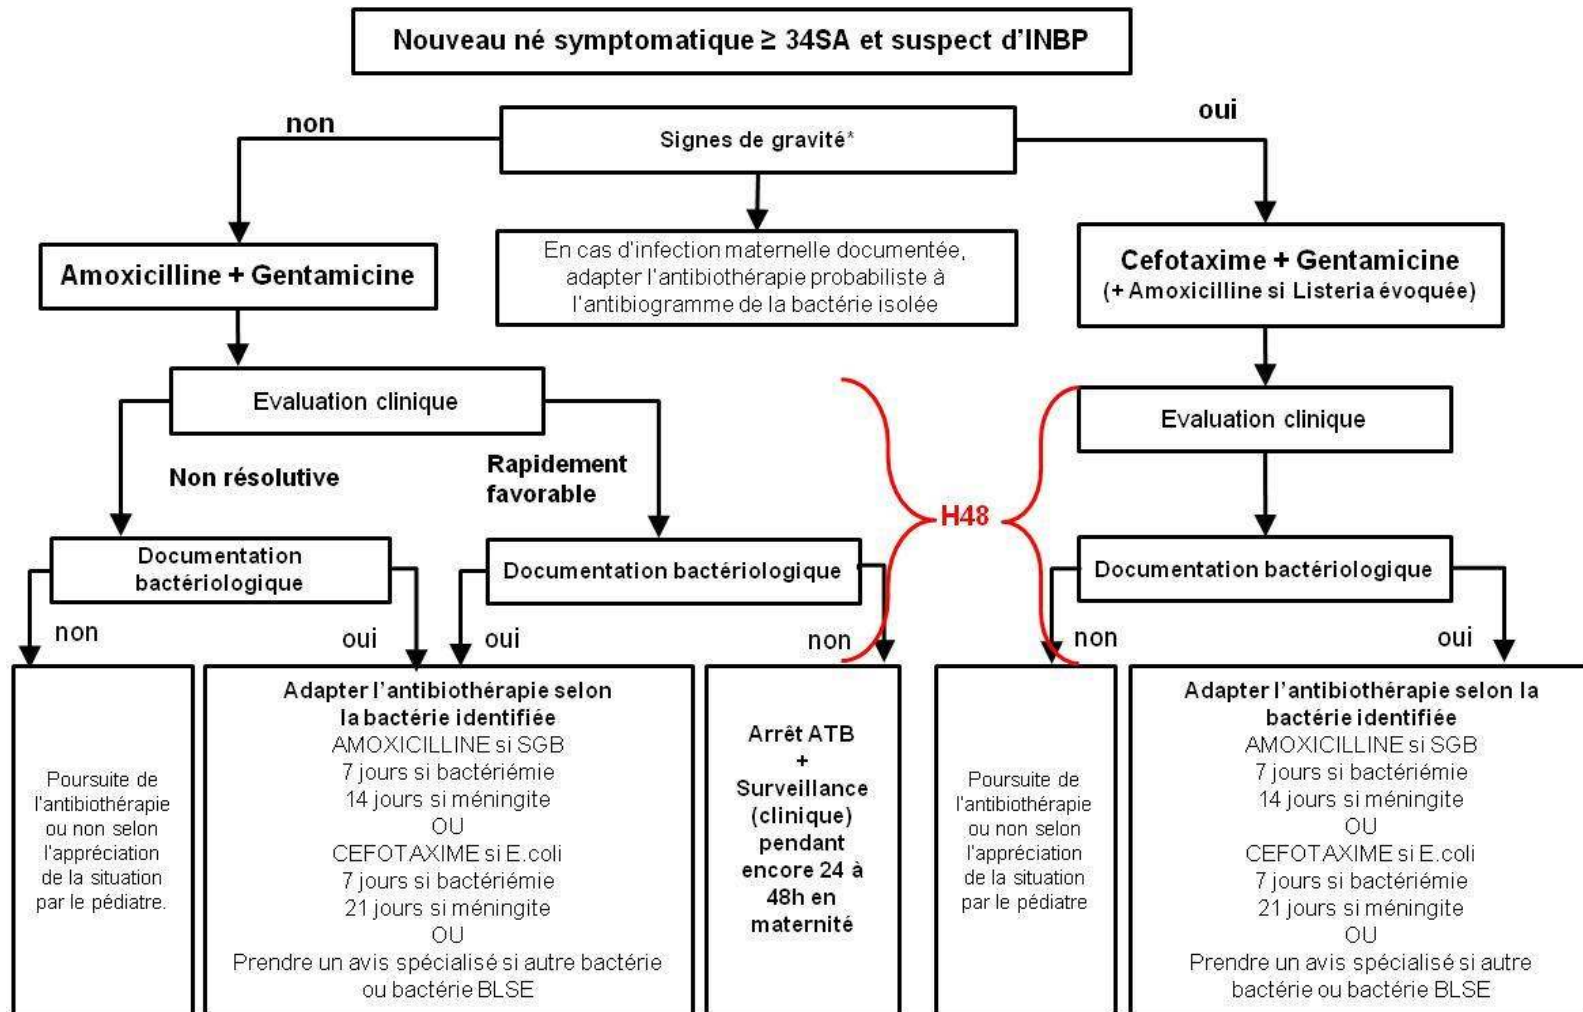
Nouveau né symptomatique ≥ 34SA et suspect d'INBP

non

Signes de gravité*

oui

Amoxicilline + Gentamicine

En cas d'infection maternelle documentée, adapter l'antibiothérapie probabiliste à l'antibiogramme de la bactérie isolée

Cefotaxime + Gentamicine
(+ Amoxicilline si Listeria évoquée)

Evaluation clinique

Evaluation clinique

Non résolutive

Rapidement favorable

H48

Documentation bactériologique

Documentation bactériologique

Documentation bactériologique

non

oui

oui

non

non

oui

Poursuite de l'antibiothérapie ou non selon l'appréciation de la situation par le pédiatre.

Adapter l'antibiothérapie selon la bactérie identifiée
AMOXICILLINE si SGB
7 jours si bactériémie
14 jours si méningite
OU
CEFOTAXIME si E.coli
7 jours si bactériémie
21 jours si méningite
OU
Prendre un avis spécialisé si autre bactérie ou bactérie BLSE

Arrêt ATB
+
Surveillance (clinique) pendant encore 24 à 48h en maternité

Poursuite de l'antibiothérapie ou non selon l'appréciation de la situation par le pédiatre

Adapter l'antibiothérapie selon la bactérie identifiée
AMOXICILLINE si SGB
7 jours si bactériémie
14 jours si méningite
OU
CEFOTAXIME si E.coli
7 jours si bactériémie
21 jours si méningite
OU
Prendre un avis spécialisé si autre bactérie ou bactérie BLSE